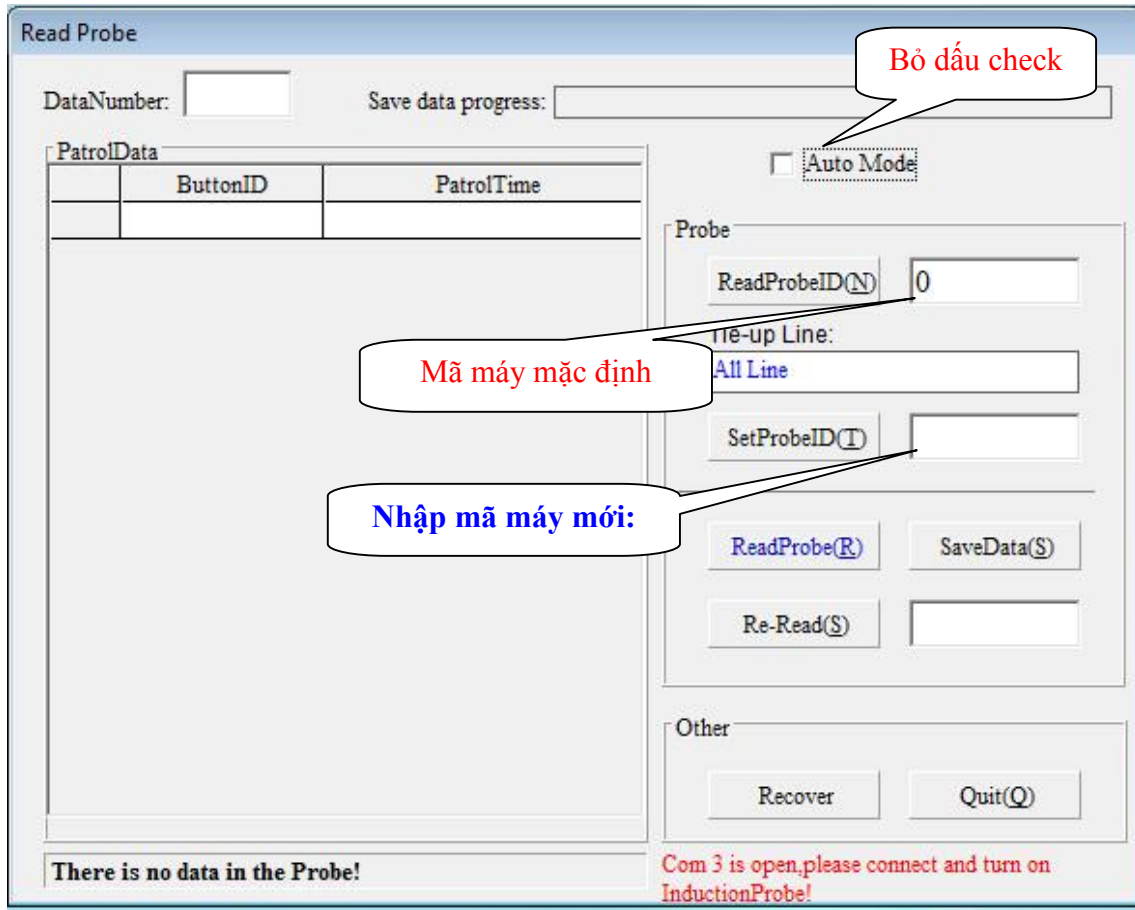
Read Probe

DataNumber:

Save data progress:

Bỏ dấu check

PatrolData

| | ButtonID | PatrolTime |
|---|---|---|
| | | |

Auto Mode

Probe

ReadProbeID(N) 0

Tie-up Line:

Mã máy mặc định

All Line

SetProbeID(T)

Nhập mã máy mới:

ReadProbe(R) SaveData(S)

Re-Read(S)

Other

Recover Quit(Q)

There is no data in the Probe!

Com 3 is open,please connect and turn on InductionProbe!